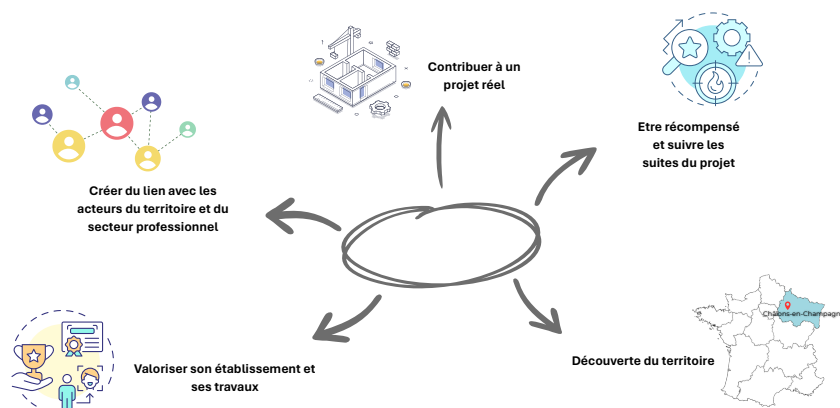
Contribuer à un projet réel

Etre récompensé et suivre les suites du projet

Créer du lien avec les acteurs du territoire et du secteur professionnel

Châlons-en-Champagn

Découverte du territoire

Valoriser son établissement et ses travaux